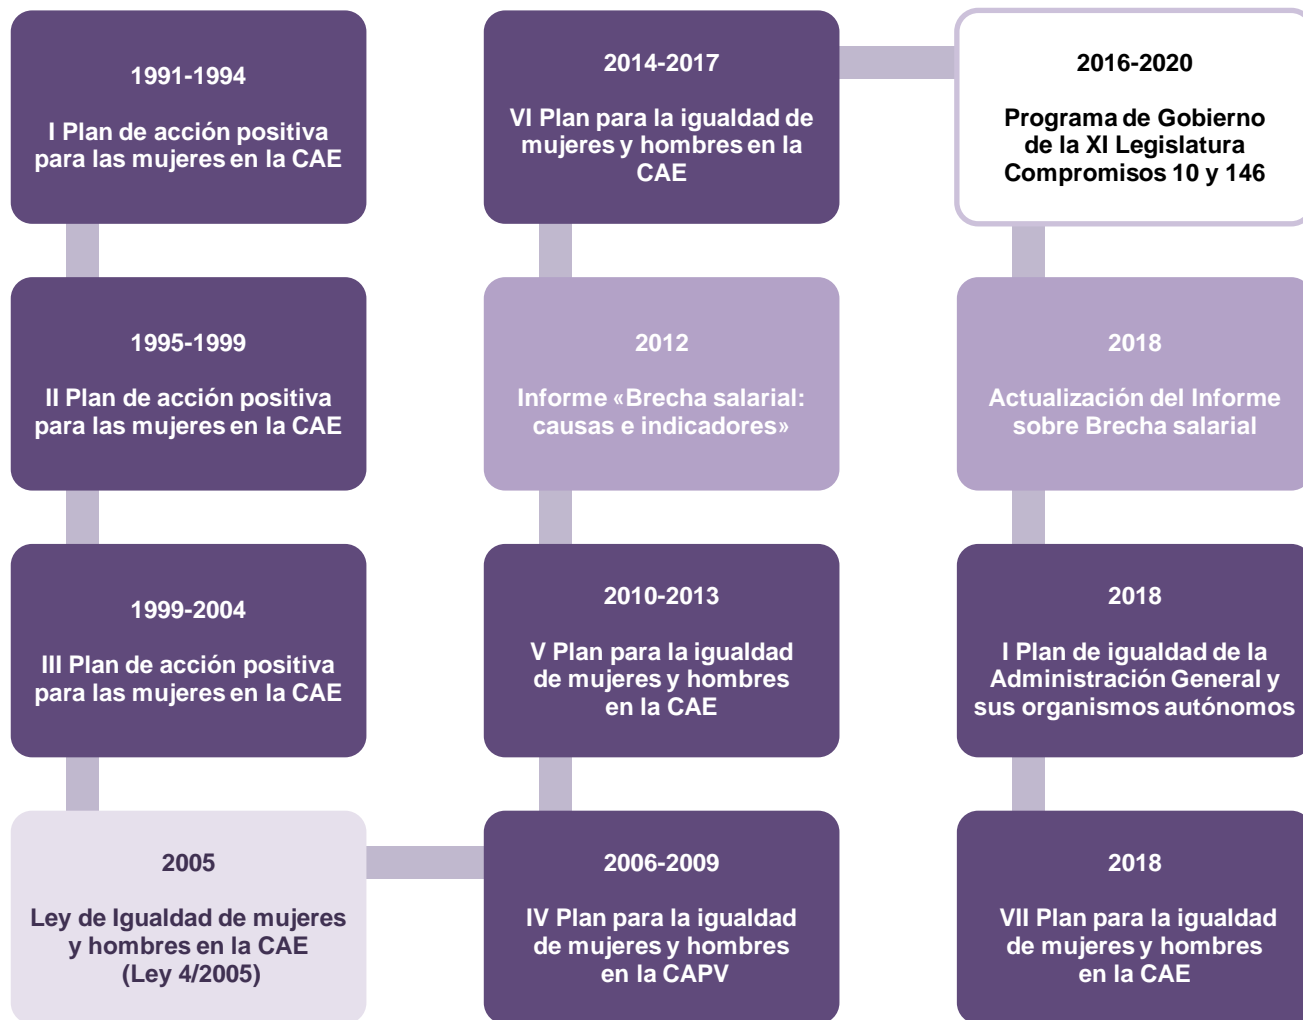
1991-1994

I Plan de acción positiva para las mujeres en la CAE

1995-1999

II Plan de acción positiva para las mujeres en la CAE

1999-2004

III Plan de acción positiva para las mujeres en la CAE

2005

Ley de Igualdad de mujeres y hombres en la CAE (Ley 4/2005)

2006-2009

IV Plan para la igualdad de mujeres y hombres en la CAPV

2010-2013

V Plan para la igualdad de mujeres y hombres en la CAE

2012

Informe «Brecha salarial: causas e indicadores»

2014-2017

VI Plan para la igualdad de mujeres y hombres en la CAE

2016-2020

Programa de Gobierno de la XI Legislatura Compromisos 10 y 146

2018

Actualización del Informe sobre Brecha salarial

2018

I Plan de igualdad de la Administración General y sus organismos autónomos

2018

VII Plan para la igualdad de mujeres y hombres en la CAE